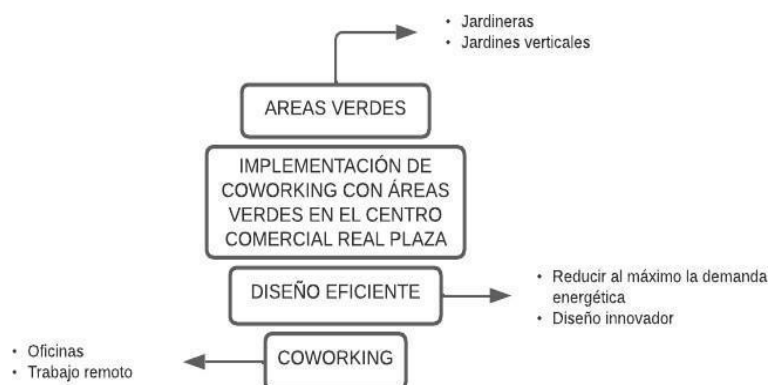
• Jardineras
• Jardines verticales

AREAS VERDES

IMPLEMENTACIÓN DE COWORKING CON ÁREAS VERDES EN EL CENTRO COMERCIAL REAL PLAZA

DISEÑO EFICIENTE

• Reducir al máximo la demanda energética
• Diseño innovador

COWORKING

• Oficinas
• Trabajo remoto